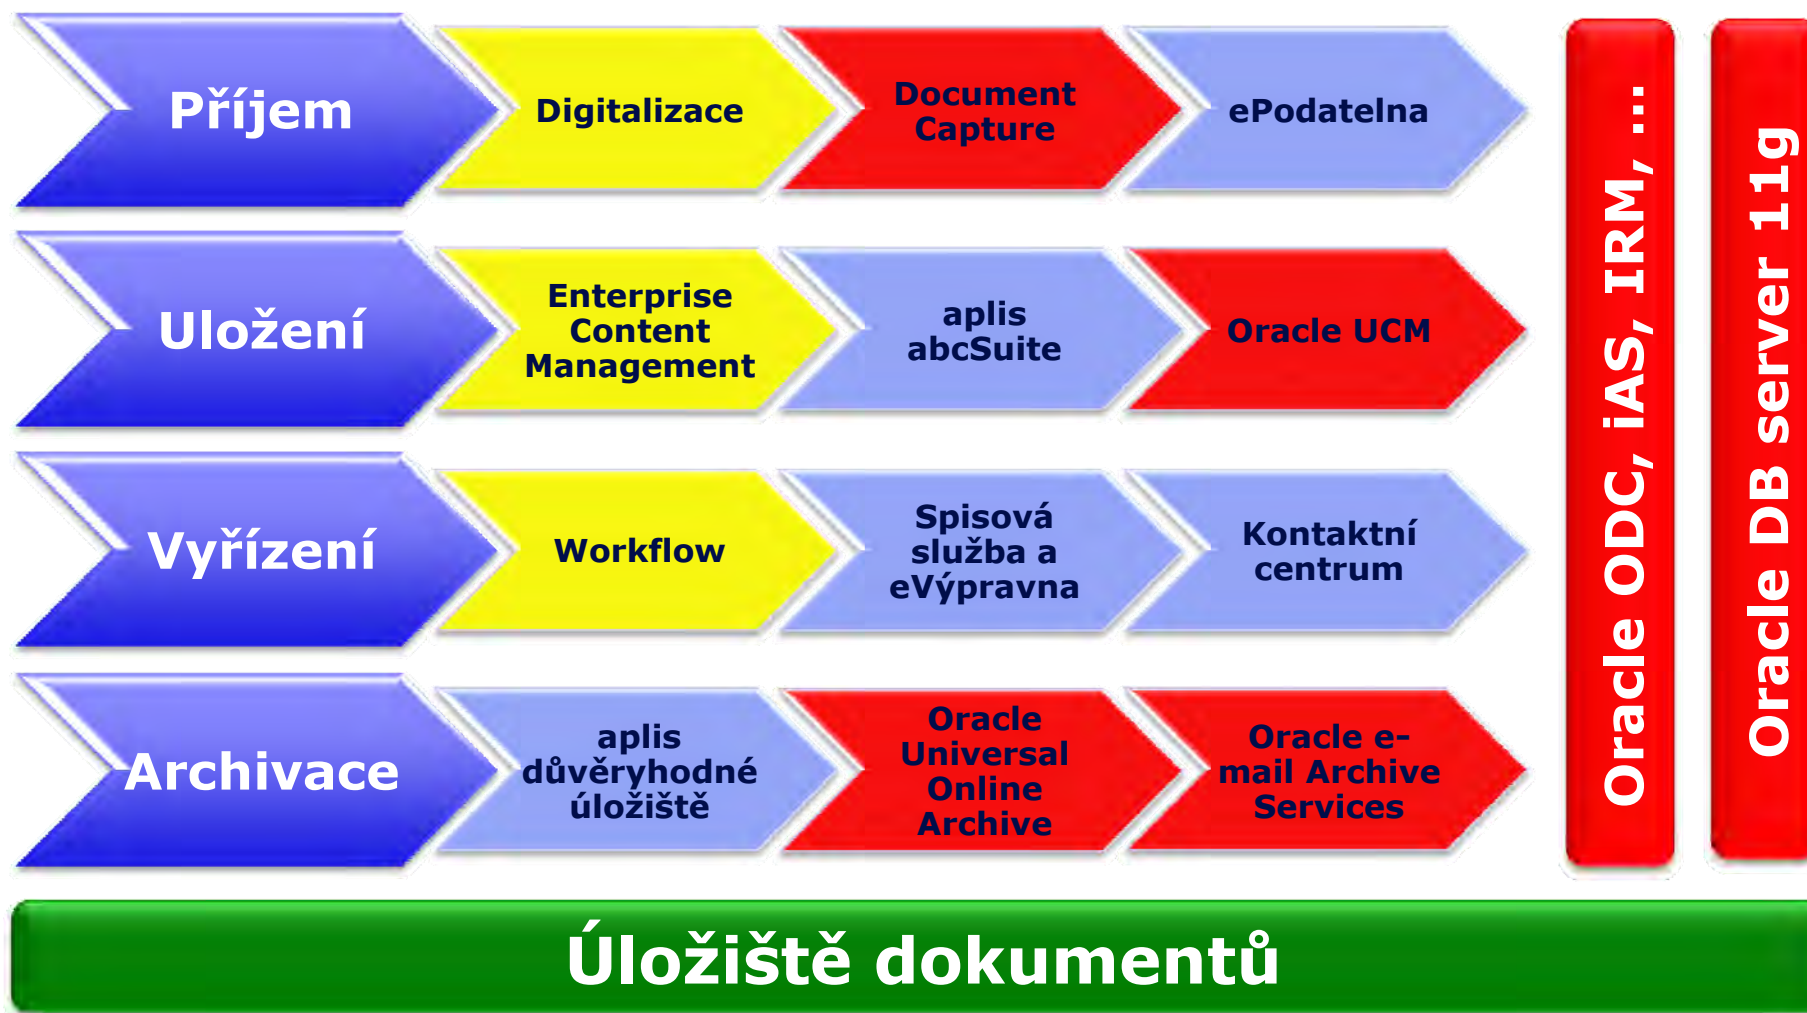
Příjem

Digitalizace

Document Capture

ePodatelna

Uložení

Enterprise Content Management

aplis abcSuite

Oracle UCM

Vyřízení

Workflow

Spisová služba a eVýpravna

Kontaktní centrum

Archivace

aplis důvěryhodné úložiště

Oracle Universal Online Archive

Oracle e-mail Archive Services

Oracle ODC, iAS, IRM, ...

Oracle DB server 11g

Úložiště dokumentů